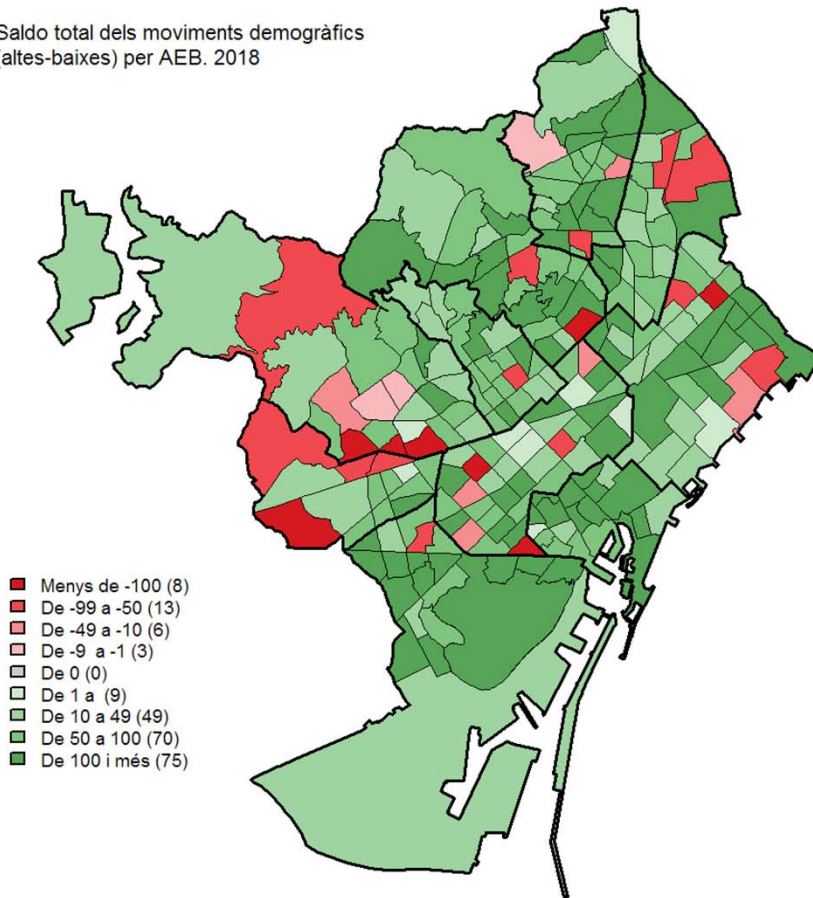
Saldo total dels moviments demogràfics (altes-baixes) per AEB. 2018

Menys de -100 (8)
De -99 a -50 (13)
De -49 a -10 (6)
De -9 a -1 (3)
De 0 (0)
De 1 a (9)
De 10 a 49 (49)
De 50 a 100 (70)
De 100 i més (75)